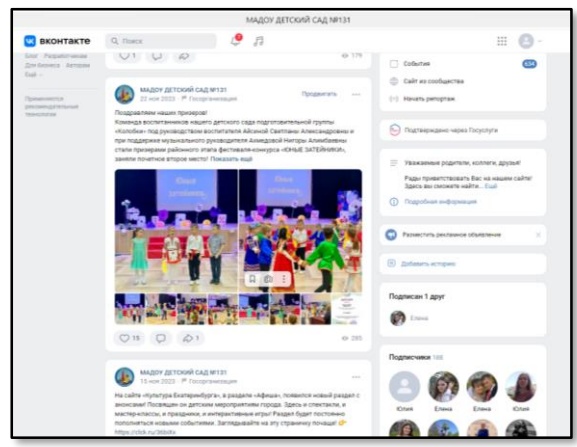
МАДОУ ДЕТСКИЙ САД №131

ВКОНТАКТЕ

Поиск

Блог Разработчикам Для бизнеса Авторам Ещё

Применяются рекомендательные технологии

15

179

МАДОУ ДЕТСКИЙ САД №131
22 ноя 2023 Госорганизация

Продвигать

Поздравляем наших призеров!
Команда воспитанников нашего детского сада подготовительной группы «Колобок» под руководством воспитателя Айсиной Светланы Александровны и при поддержке музыкального руководителя Ахмедовой Нигоры Алимбаевны стали призерами районного этапа фестиваля-конкурса «ЮНЫЕ ЗАТЕЙНИКИ», заняли почетное второе место! Показать ещё

Юные затейники

Юные затейники

15

1

285

МАДОУ ДЕТСКИЙ САД №131
15 ноя 2023 Госорганизация

На сайте «Культура Екатеринбурга», в разделе «Афиша», появился новый раздел с анонсами! Посвящен он детским мероприятиям города. Здесь и спектакли, и мастер-классы, и праздники, и интерактивные игры! Раздел будет постоянно пополняться новыми событиями. Заглядывайте на эту страничку почаще!
https://clck.ru/36bWtv

События 634

Сайт из сообщества

Начать репортаж

Подтверждено через Госуслуги

Уважаемые родители, коллеги, друзья!
Рады приветствовать Вас на нашем сайте! Здесь вы сможете найти... Ещё

Подробная информация

Разместить рекламное объявление

Добавить историю

Подписан 1 друг

Елена

Подписчики 188

Юлия Елена Елена Юлия